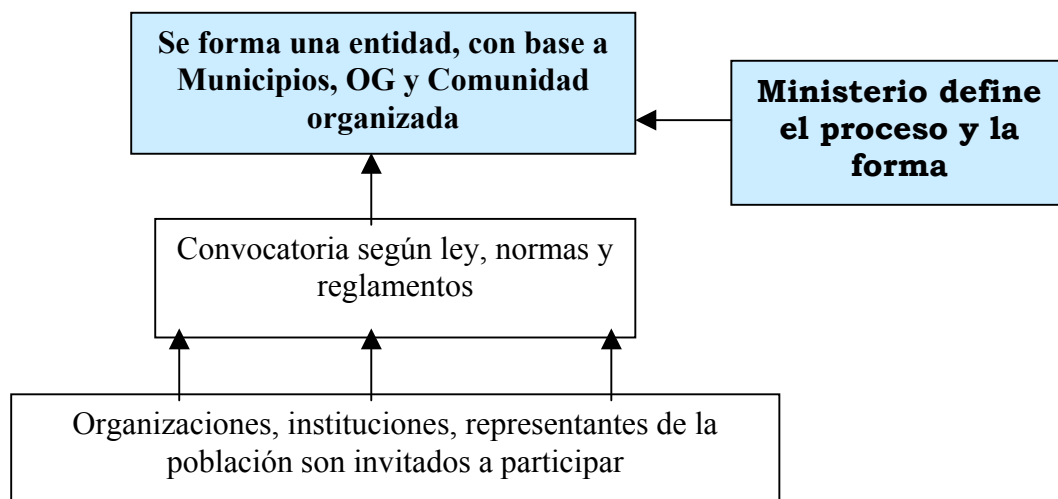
Se forma una entidad, con base a Municipios, OG y Comunidad organizada

Ministerio define el proceso y la forma

Convocatoria según ley, normas y reglamentos

Organizaciones, instituciones, representantes de la población son invitados a participar